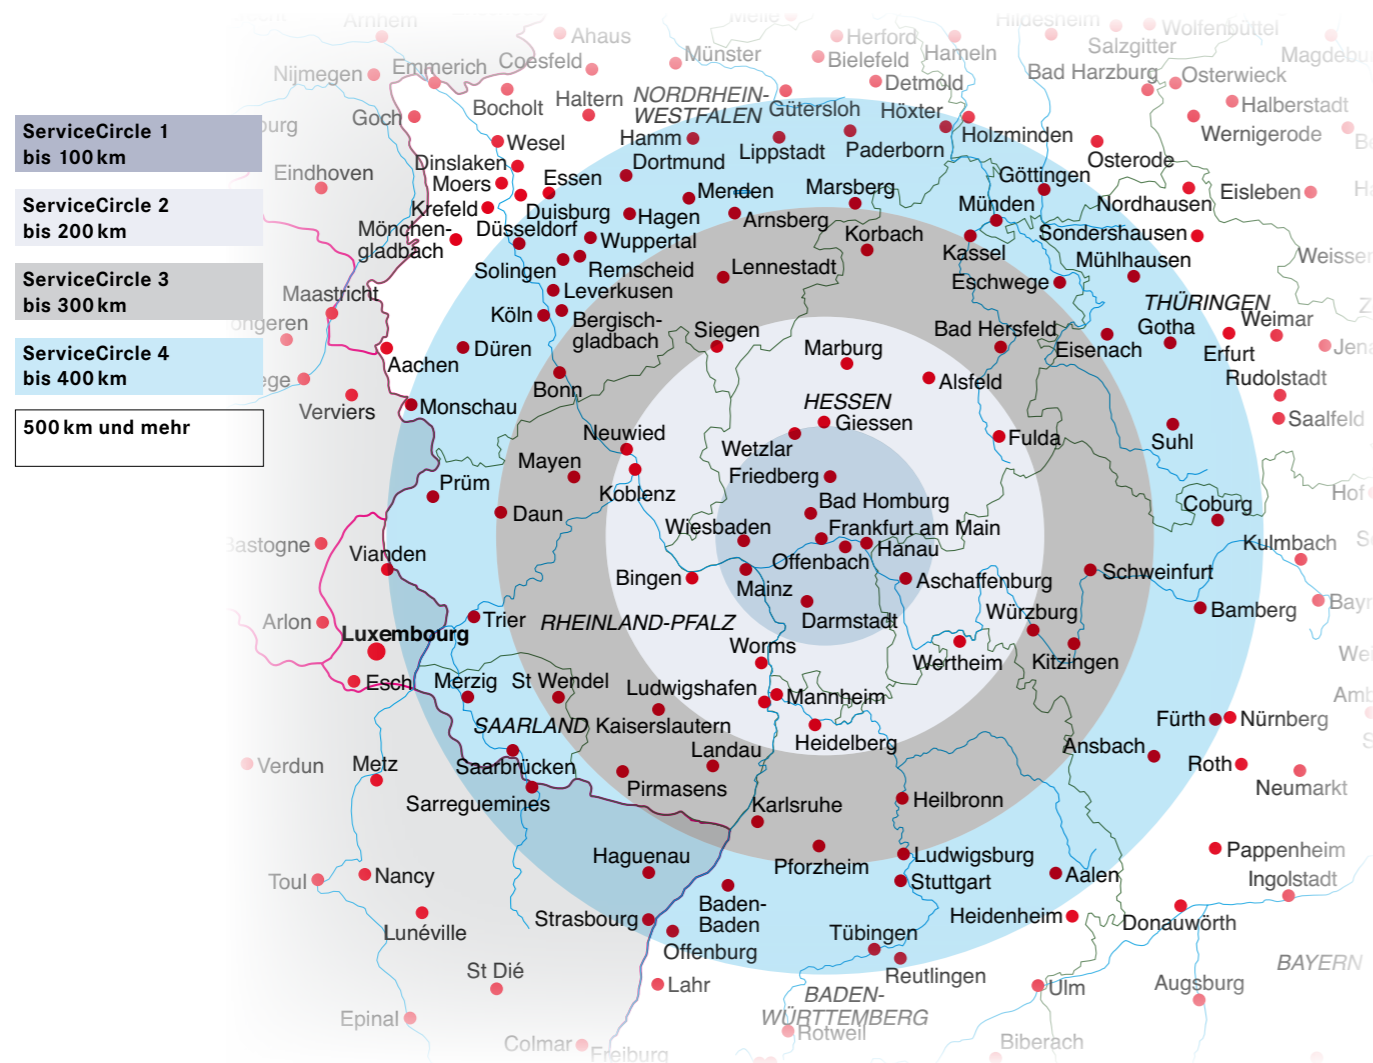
ServiceCircle 1
bis 100 km

ServiceCircle 2
bis 200 km

ServiceCircle 3
bis 300 km

ServiceCircle 4
bis 400 km

500 km und mehr

Arnhem Ahaus Herford Hildesheim Wolfenbüttel
Nijmegen Emmerich Coesfeld Münster Bielefeld Hameln Salzgitter Magdebu
Bocholt Haltern NORDRHEIN-WESTFALEN Detmold Bad Harzburg Osterwieck
Goch Wesel Gütersloh Höxter Halberstadt
Eindhoven Hamm Lippstadt Paderborn Holzminden Wernigerode
Dinslaken Dortmund Osterode
Moers Essen Menden Marsberg Göttingen Eisleben
Krefeld Duisburg Hagen Arnsberg Münden Nordhausen
Mönchengladbach Düsseldorf Wuppertal Korbach Kassel Sondershausen
Solingen Remscheid Lennestadt Mühlhausen Weisse
Maastricht Leverkusen Eschwege
Köln Bergisch-gladbach Siegen THÜRINGEN
Aachen Düren Bad Hersfeld Gotha Weimar
Marburg Eisenach Erfurt Jena
Verviers Monschau Bonn Alsfeld Rudolstadt
HESSEN Saalfeld
Neuwied Giessen Fulda Suhl
Mayen Wetzlar
Prüm Koblenz Friedberg Coburg Hof
Daun Bad Homburg
Bastogne Wiesbaden Frankfurt am Main Kulmbach
Vianden Offenbach Hanau Schweinfurt
Bingen Aschaffenburg
Mainz Würzburg Bamberg Bayr
Arlon Trier RHEINLAND-PFALZ Darmstadt
Luxembourg Worms Wertheim Kitzingen
Esch Merzig St Wendel Ludwigshafen Mannheim
SAARLAND Kaiserslautern Fürth Nürnberg
Landau Heidelberg Ansbach
Verdun Metz Saarbrücken Roth
Sarreguemines Pirmasens Karlsruhe Heilbronn Neumarkt
Haguenau Pforzheim Ludwigsburg Pappenheim
Toul Nancy Stuttgart Aalen Ingolstadt
Baden-Baden
Strasbourg Heidenheim Donauwörth
Lunéville Offenburg Tübingen
St Dié Reutlingen BAYERN
Lahr BADEN-WÜRTTEMBERG Ulm Augsburg
Epinal Rotweil
Colmar Freiburg Biberach